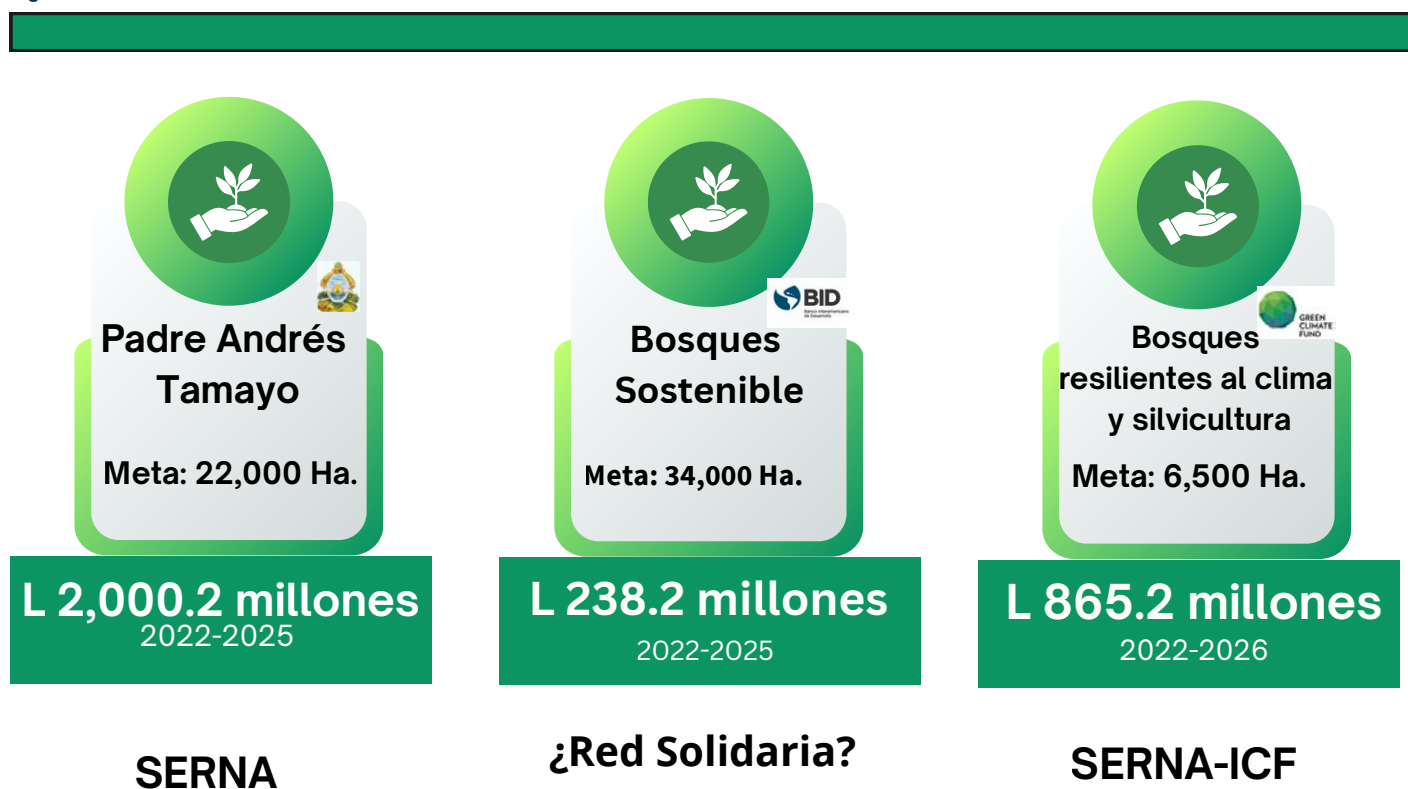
Padre Andrés Tamayo

Meta: 22,000 Ha.

L 2,000.2 millones
2022-2025

SERNA

BID
Banco Interamericano de Desarrollo

Bosques Sostenible

Meta: 34,000 Ha.

L 238.2 millones
2022-2025

¿Red Solidaria?

GREEN CLIMATE FUND

Bosques resilientes al clima y silvicultura

Meta: 6,500 Ha.

L 865.2 millones
2022-2026

SERNA-ICF